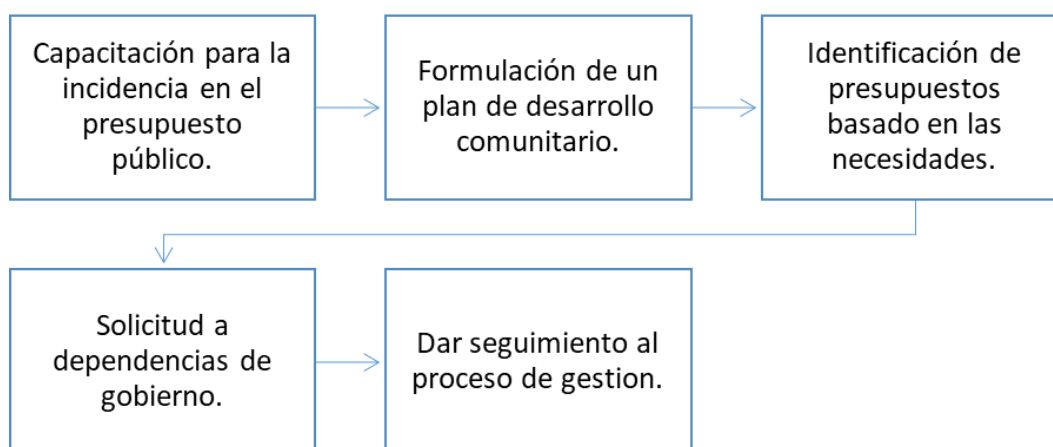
Capacitación para la incidencia en el presupuesto público.

Formulación de un plan de desarrollo comunitario.

Identificación de presupuestos basado en las necesidades.

Solicitud a dependencias de gobierno.

Dar seguimiento al proceso de gestion.